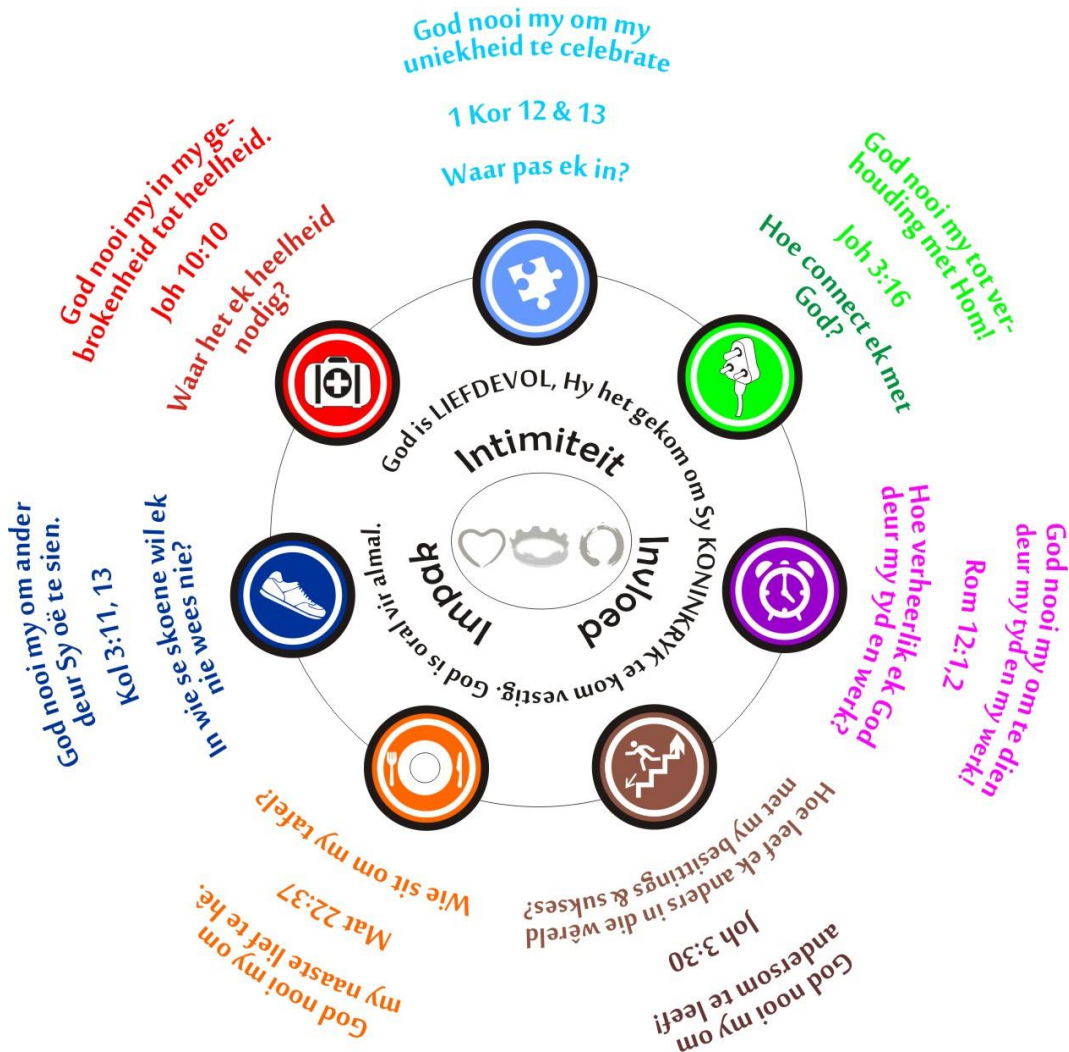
God nooi my om my uniekheid te celebrate

1 Kor 12 & 13

Waar pas ek in?

God nooi my tot verhouding met Hom!

Joh 3:16

Hoe connect ek met God?

God nooi my om te dien deur my tyd en my werk!

Rom 12:1,2

Hoe verheerlik ek God deur my tyd en werk?

God nooi my om andersom te leef!

Joh 3:30

Hoe leef ek anders in die wêreld met my besittings & sukses?

God nooi my om my naaste lief te hê.

Mat 22:37

Wie sit om my tafel?

God nooi my om ander deur Sy oë te sien.

Kol 3:11, 13

In wie se skoene wil ek nie wees nie?

God nooi my in my gebrokenheid tot heelheid.

Joh 10:10

Waar het ek heelheid nodig?

God is LIEFDEVOL, Hy het gekom om Sy KONINKRYK te kom vestig. God is oral vir almal.

Intimiteit

Invloed

Impak